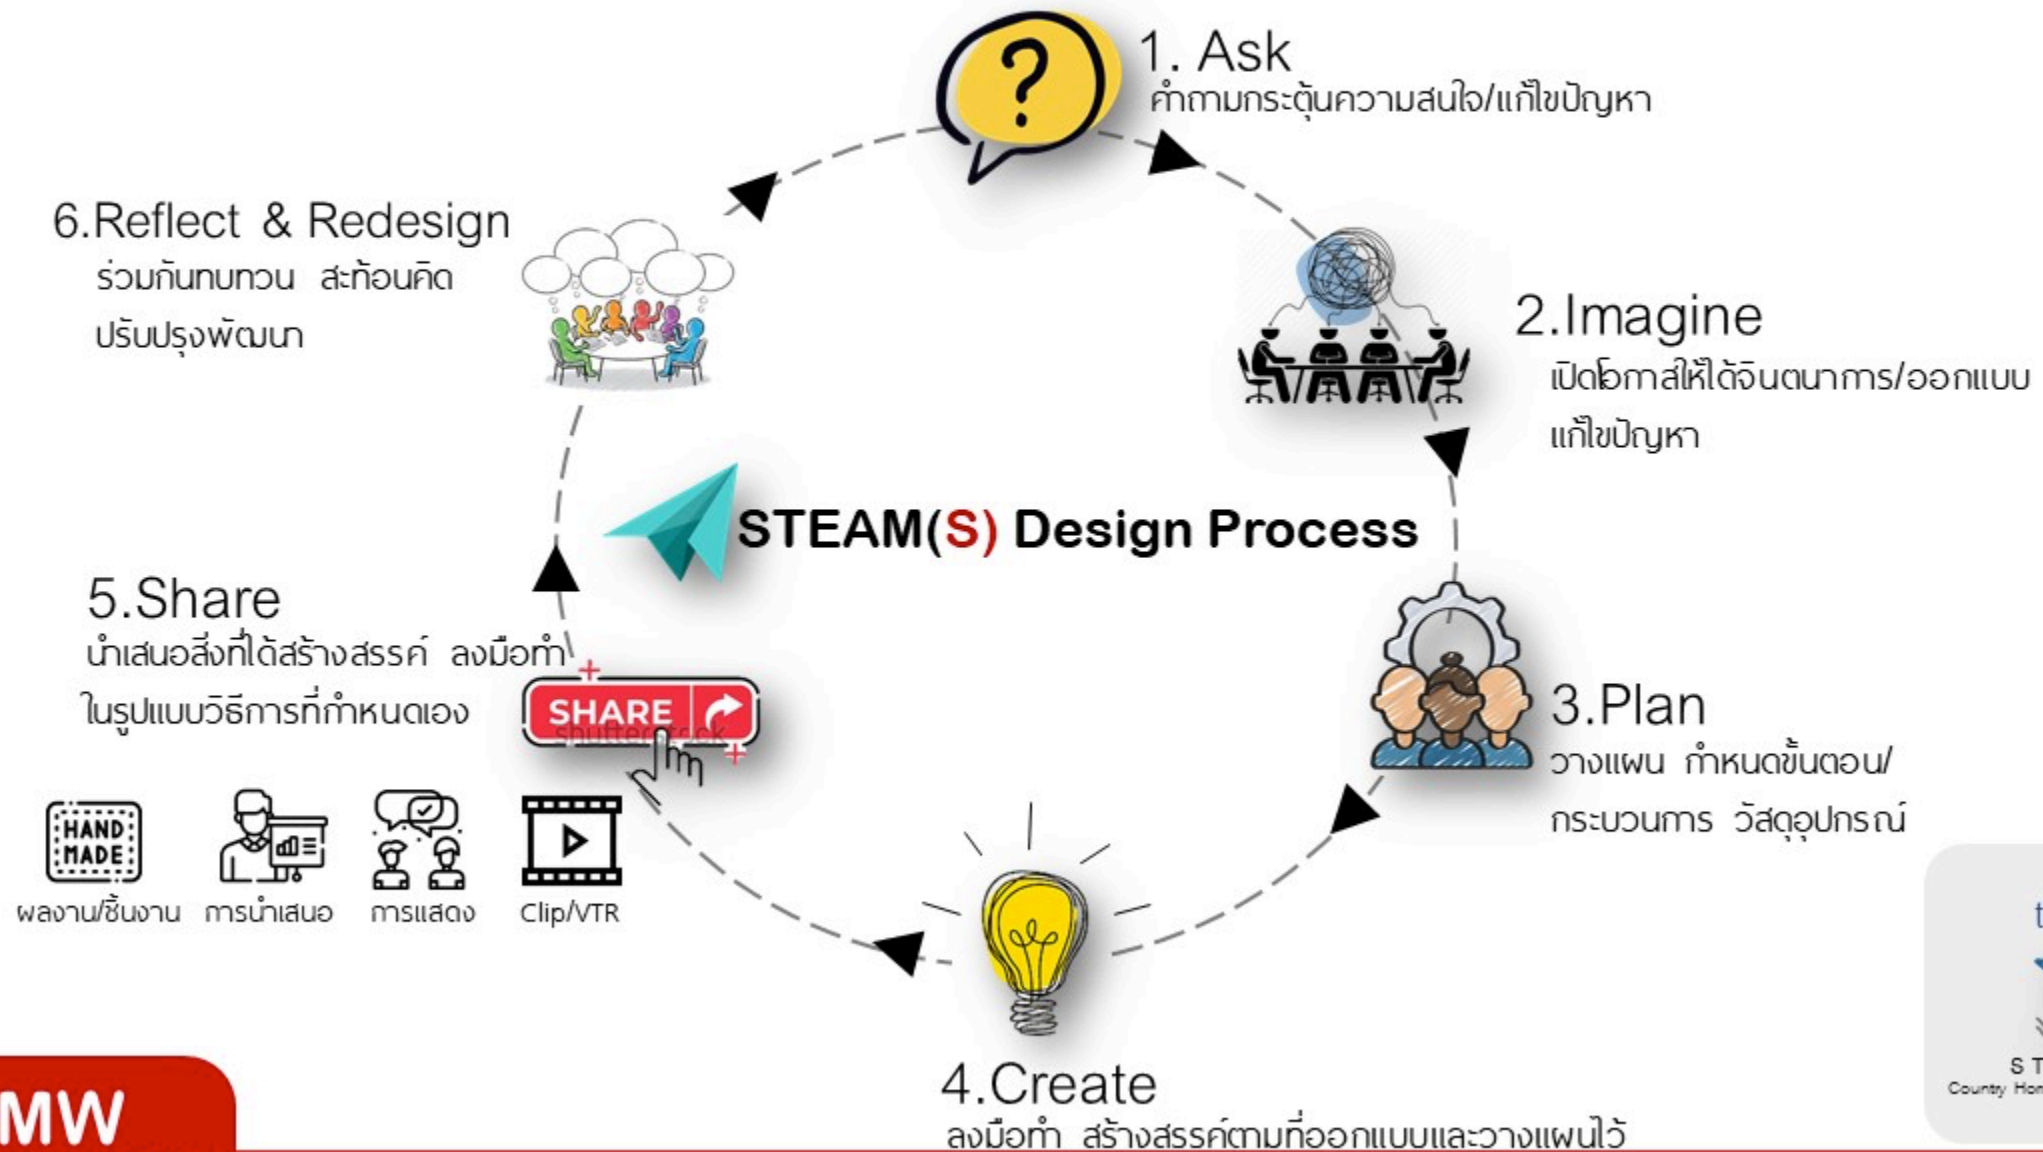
1. Ask
คำถามกระตุ้นความสนใจ/แก้ไขปัญหา

2.Imagine
เปิดโอกาสให้ได้จินตนาการ/ออกแบบ แก้ไขปัญหา

3.Plan
วางแผน กำหนดขั้นตอน/กระบวนการ วัสดุอุปกรณ์

4.Create
ลงมือทำ สร้างสรรค์ตามที่ออกแบบและวางแผนไว้

5.Share
นำเสนอสิ่งที่ได้สร้างสรรค์ ลงมือทำ ในรูปแบบวิธีการที่กำหนดเอง

SHARE
shutterstock

HAND MADE
ผลงาน/ชิ้นงาน การนำเสนอ การแสดง Clip/VTR

6.Reflect & Redesign
ร่วมกันทบทวน สะท้อนคิด ปรับปรุงพัฒนา

STEAM(S) Design Process

MW

t
S T
Country Hom